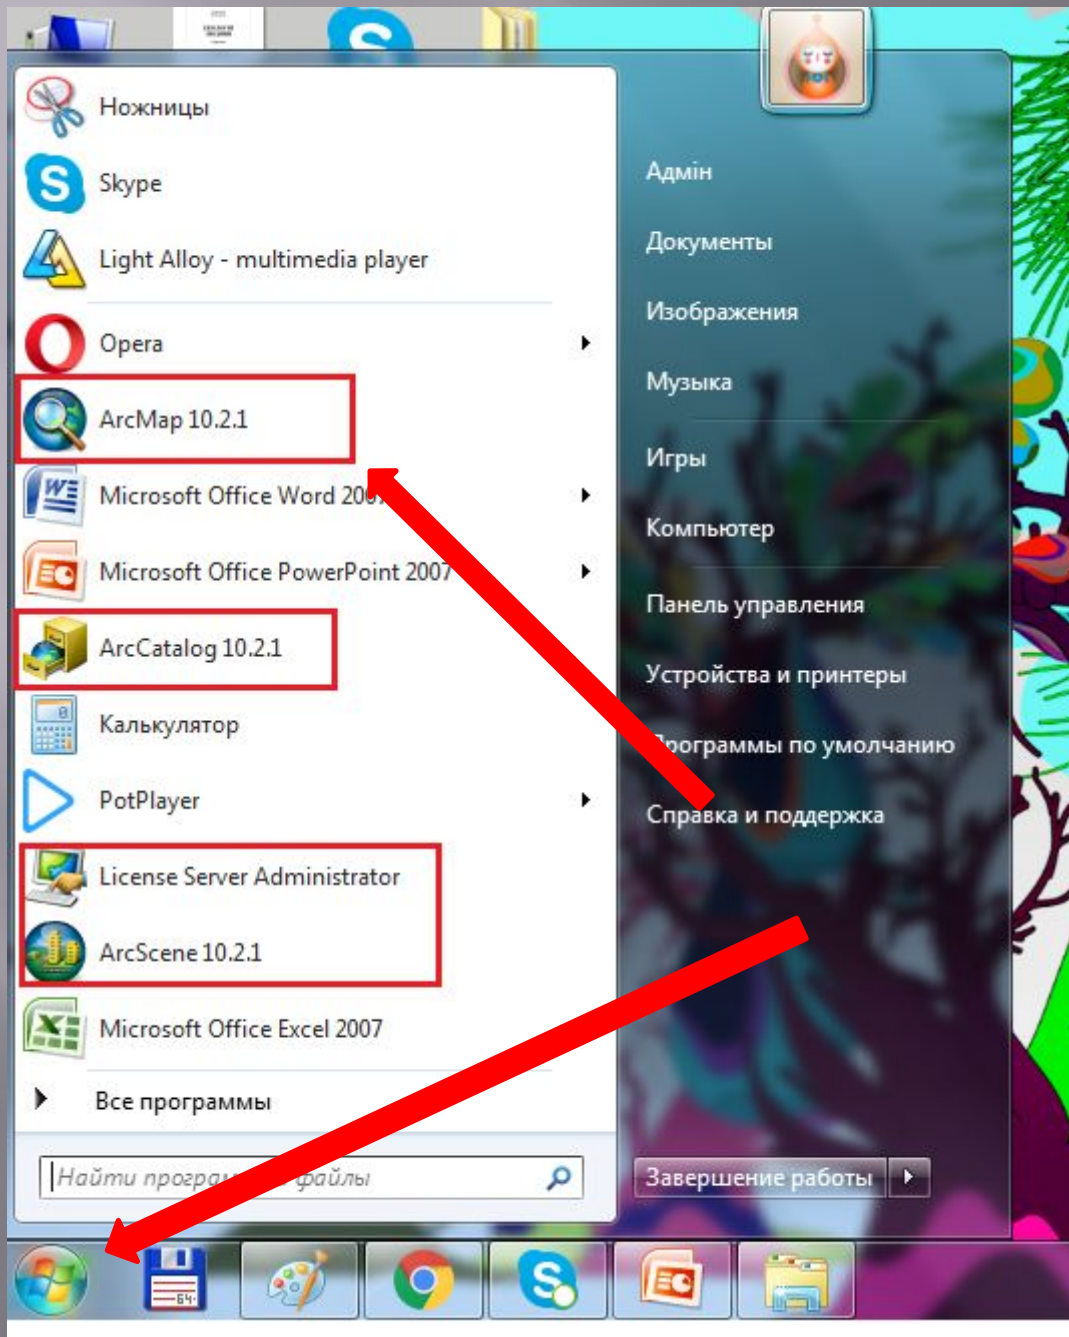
Ножницы
Skype
Light Alloy - multimedia player
Opera
ArcMap 10.2.1
Microsoft Office Word 20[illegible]
Microsoft Office PowerPoint 2007
ArcCatalog 10.2.1
Калькулятор
PotPlayer
License Server Administrator
ArcScene 10.2.1
Microsoft Office Excel 2007
Все программы
Найти програ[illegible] файлы

Адмін
Документы
Изображения
Музыка
Игры
Компьютер
Панель управления
Устройства и принтеры
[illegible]рограммы по умолчанию
Справка и поддержка
Завершение работы